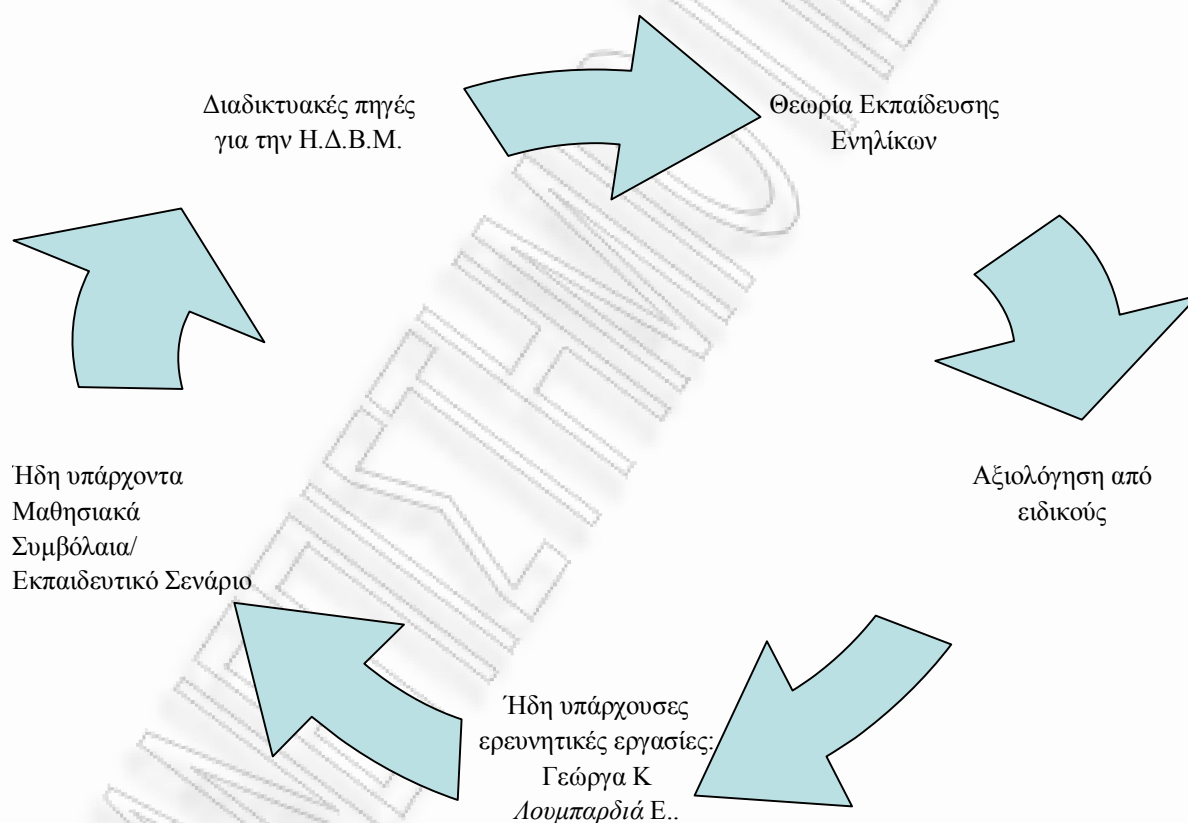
Διαδικτυακές πηγές για την Η.Δ.Β.Μ.

Θεωρία Εκπαίδευσης Ενηλίκων

Αξιολόγηση από ειδικούς

Ήδη υπάρχουσες ερευνητικές εργασίες: Γεώργα Κ *Λουμπαρδιά* Ε..

Ήδη υπάρχοντα Μαθησιακά Συμβόλαια/ Εκπαιδευτικό Σενάριο